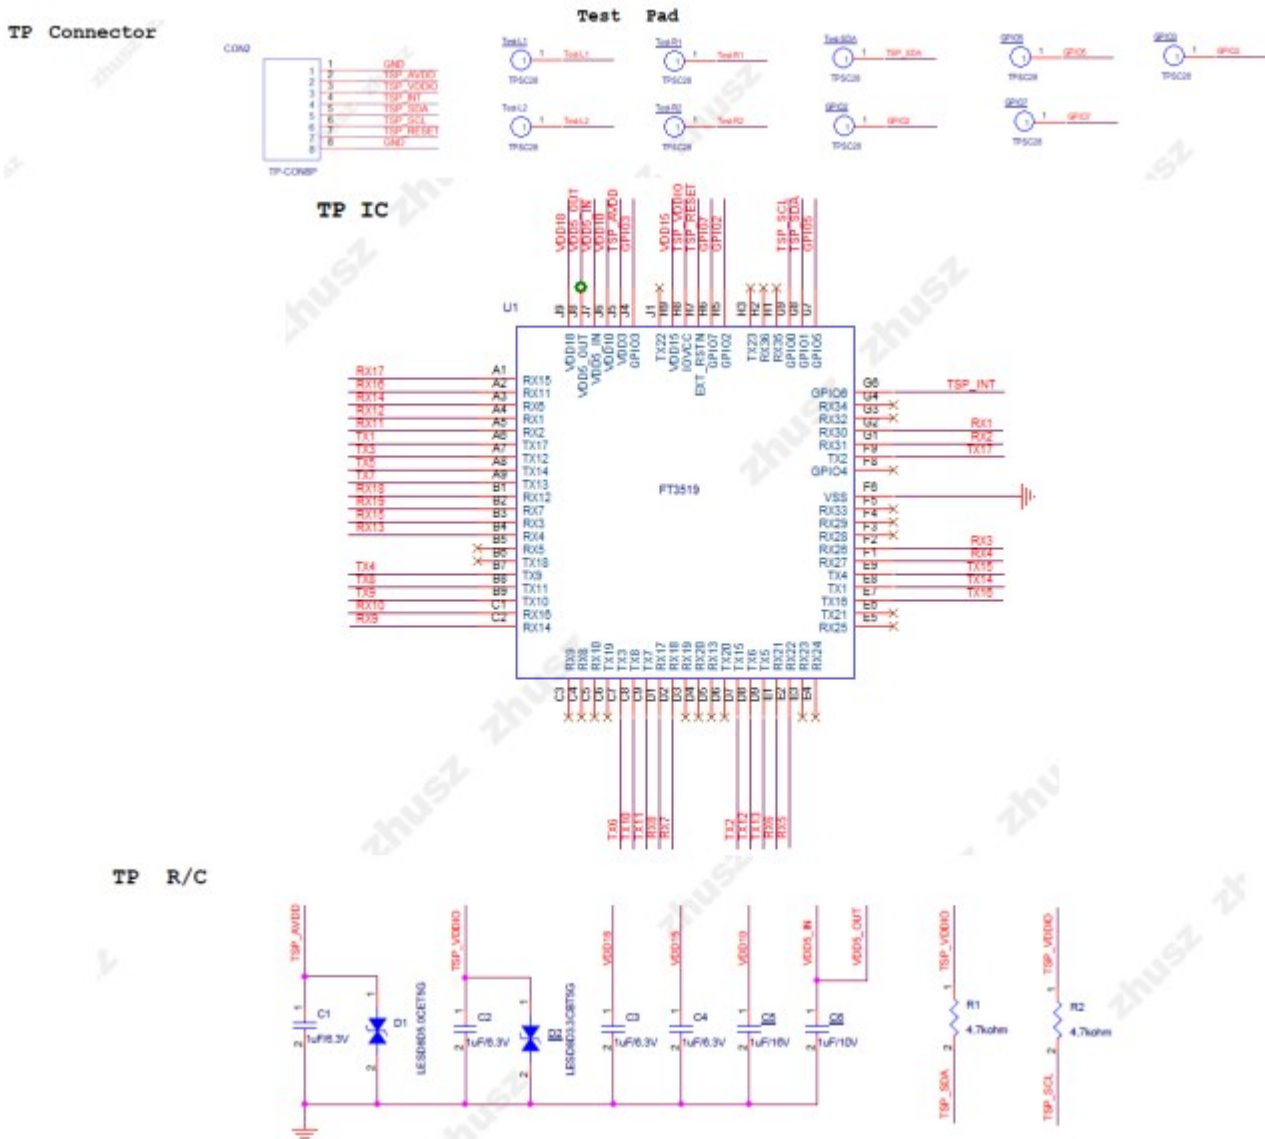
TP Connector

CON2

1 GND
2 TSP_AVDD
3 TSP_VDDIO
4 TSP_INT
5 TSP_SDA
6 TSP_SCL
7 TSP_RESET
8 GND

TP-CON8P

Test Pad

TestL1 TestL1 TPSC28
TestR1 TestR1 TPSC28
TestSDA TSP_SDA TPSC28
GPIO5 GPIO5 TPSC28
GPIO3 GPIO3 TPSC28
TestL2 TestL2 TPSC28
TestR2 TestR2 TPSC28
GPIO2 GPIO2 TPSC28
GPIO7 GPIO7 TPSC28

TP IC

VDD18 VDD5_OUT VDD5_IN VDD10 TSP_AVDD GPIO3 VDD15 TSP_VDDIO TSP_RESET GPIO7 GPIO2 TSP_SCL TSP_SDA GPIO5

U1

J9 J8 J7 J6 J5 J4 J1 H9 H8 H7 H6 H5 H3 H2 H1 G9 G8 G7

VDD18 VDD5_OUT VDD5_IN VDD10 VDD3 GPIO3 TX22 VDD15 IOVCC EXT_RSTN GPIO7 GPIO2 TX23 RX36 RX35 GPIO0 GPIO1 GPIO5

RX17 A1 RX15
RX16 A2 RX11
RX14 A3 RX6
RX12 A4 RX1
RX11 A5 RX2
TX1 A6 TX17
TX3 A7 TX12
TX5 A8 TX14
TX7 A9 TX13
RX18 B1 RX12
RX19 B2 RX7
RX15 B3 RX3
RX13 B4 RX4
B5 RX5
B6 TX18
B7 TX9
TX4 B8 TX11
TX8 B9 TX10
TX9 C1 RX16
RX10 C2 RX14
RX9

FT3519

GPIO6 G6 TSP_INT
RX34 G4
RX32 G3
RX30 G2 RX1
RX31 G1 RX2
TX2 F9 TX17
GPIO4 F8
VSS F6
RX33 F5
RX29 F4
RX28 F3
RX26 F2 RX3
RX27 F1 RX4
TX4 E9 TX15
TX1 E8 TX14
TX16 E7 TX16
TX21 E6
RX25 E5

RX9 RX8 RX10 TX19 TX3 TX8 TX7 RX17 RX18 RX19 RX20 RX13 TX20 TX15 TX6 TX5 RX21 RX22 RX23 RX24

C3 C4 C5 C6 C7 C8 C9 D1 D2 D3 D4 D5 D6 D7 D8 D9 E1 E2 E3 E4

TX6 TX10 TX11 RX8 RX7 TX2 TX12 TX13 RX6 RX5

TP R/C

TSP_AVDD C1 1uF/6.3V D1 LESD8D5.0CET5G
TSP_VDDIO C2 1uF/6.3V D2 LESD8D3.3CET5G
VDD18 C3 1uF/6.3V
VDD15 C4 1uF/6.3V
VDD10 C5 1uF/16V
VDD5_IN VDD5_OUT C6 1uF/10V
TSP_VDDIO R1 4.7kohm TSP_SDA
TSP_VDDIO R2 4.7kohm TSP_SCL